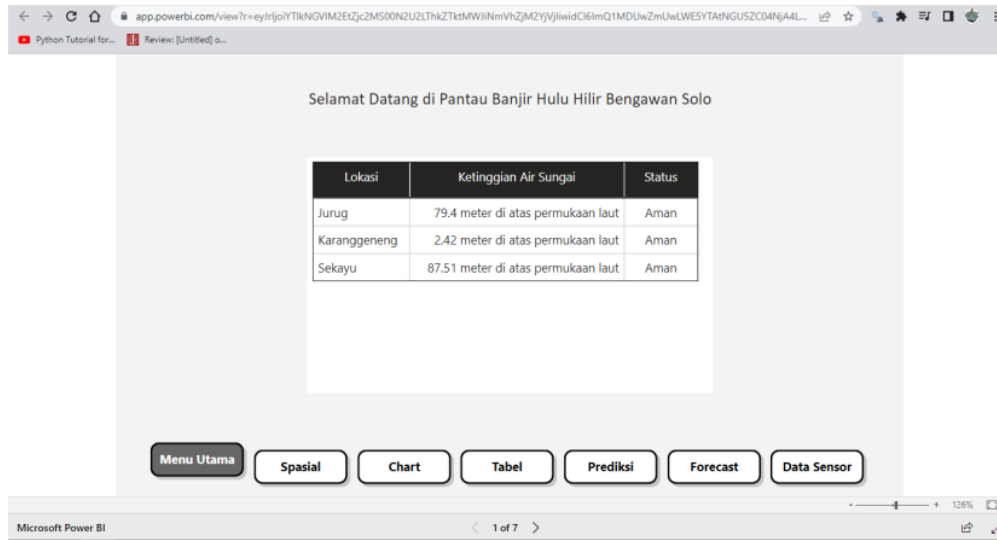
app.powerbi.com/view?r=eyJrIjoiYTlkNGVlM2EtZjc2MS00N2U2LThkZTktMWJiNmVhZjM2YjVjIiwidCI6ImQ1MDUwZmUwLWE5YTAtNGU5ZC04NjA4L...

Python Tutorial for... Review: [Untitled] o...

Selamat Datang di Pantau Banjir Hulu Hilir Bengawan Solo

| Lokasi | Ketinggian Air Sungai | Status |
|---|---|---|
| Jurug | 79.4 meter di atas permukaan laut | Aman |
| Karanggeneng | 2.42 meter di atas permukaan laut | Aman |
| Sekayu | 87.51 meter di atas permukaan laut | Aman |

Menu Utama Spasial Chart Tabel Prediksi Forecast Data Sensor

- + 126%

Microsoft Power BI

1 of 7